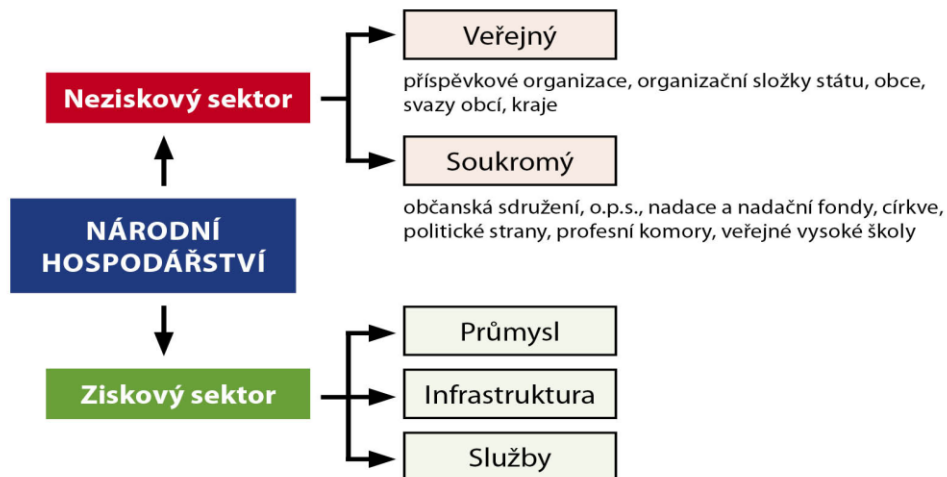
Neziskový sektor

Veřejný

příspěvkové organizace, organizační složky státu, obce, svazy obcí, kraje

Soukromý

občanská sdružení, o.p.s., nadace a nadační fondy, církve, politické strany, profesní komory, veřejné vysoké školy

NÁRODNÍ HOSPODÁŘSTVÍ

Ziskový sektor

Průmysl

Infrastruktura

Služby